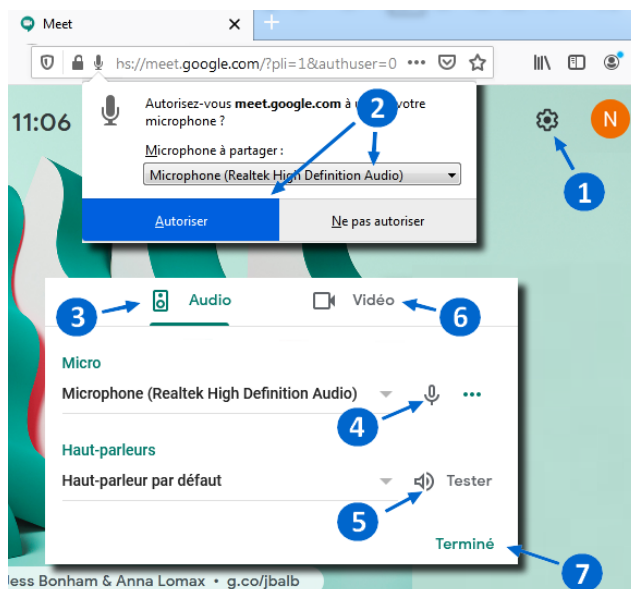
Meet
hs://meet.google.com/?pli=1&authuser=0
11:06
N
Autorisez-vous meet.google.com à u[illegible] votre microphone ?
Microphone à partager :
Microphone (Realtek High Definition Audio)
Autoriser
Ne pas autoriser
1
2
3
Audio
Vidéo
6
Micro
Microphone (Realtek High Definition Audio)
4
Haut-parleurs
Haut-parleur par défaut
Tester
5
Terminé
7
less Bonham & Anna Lomax • g.co/jbalb